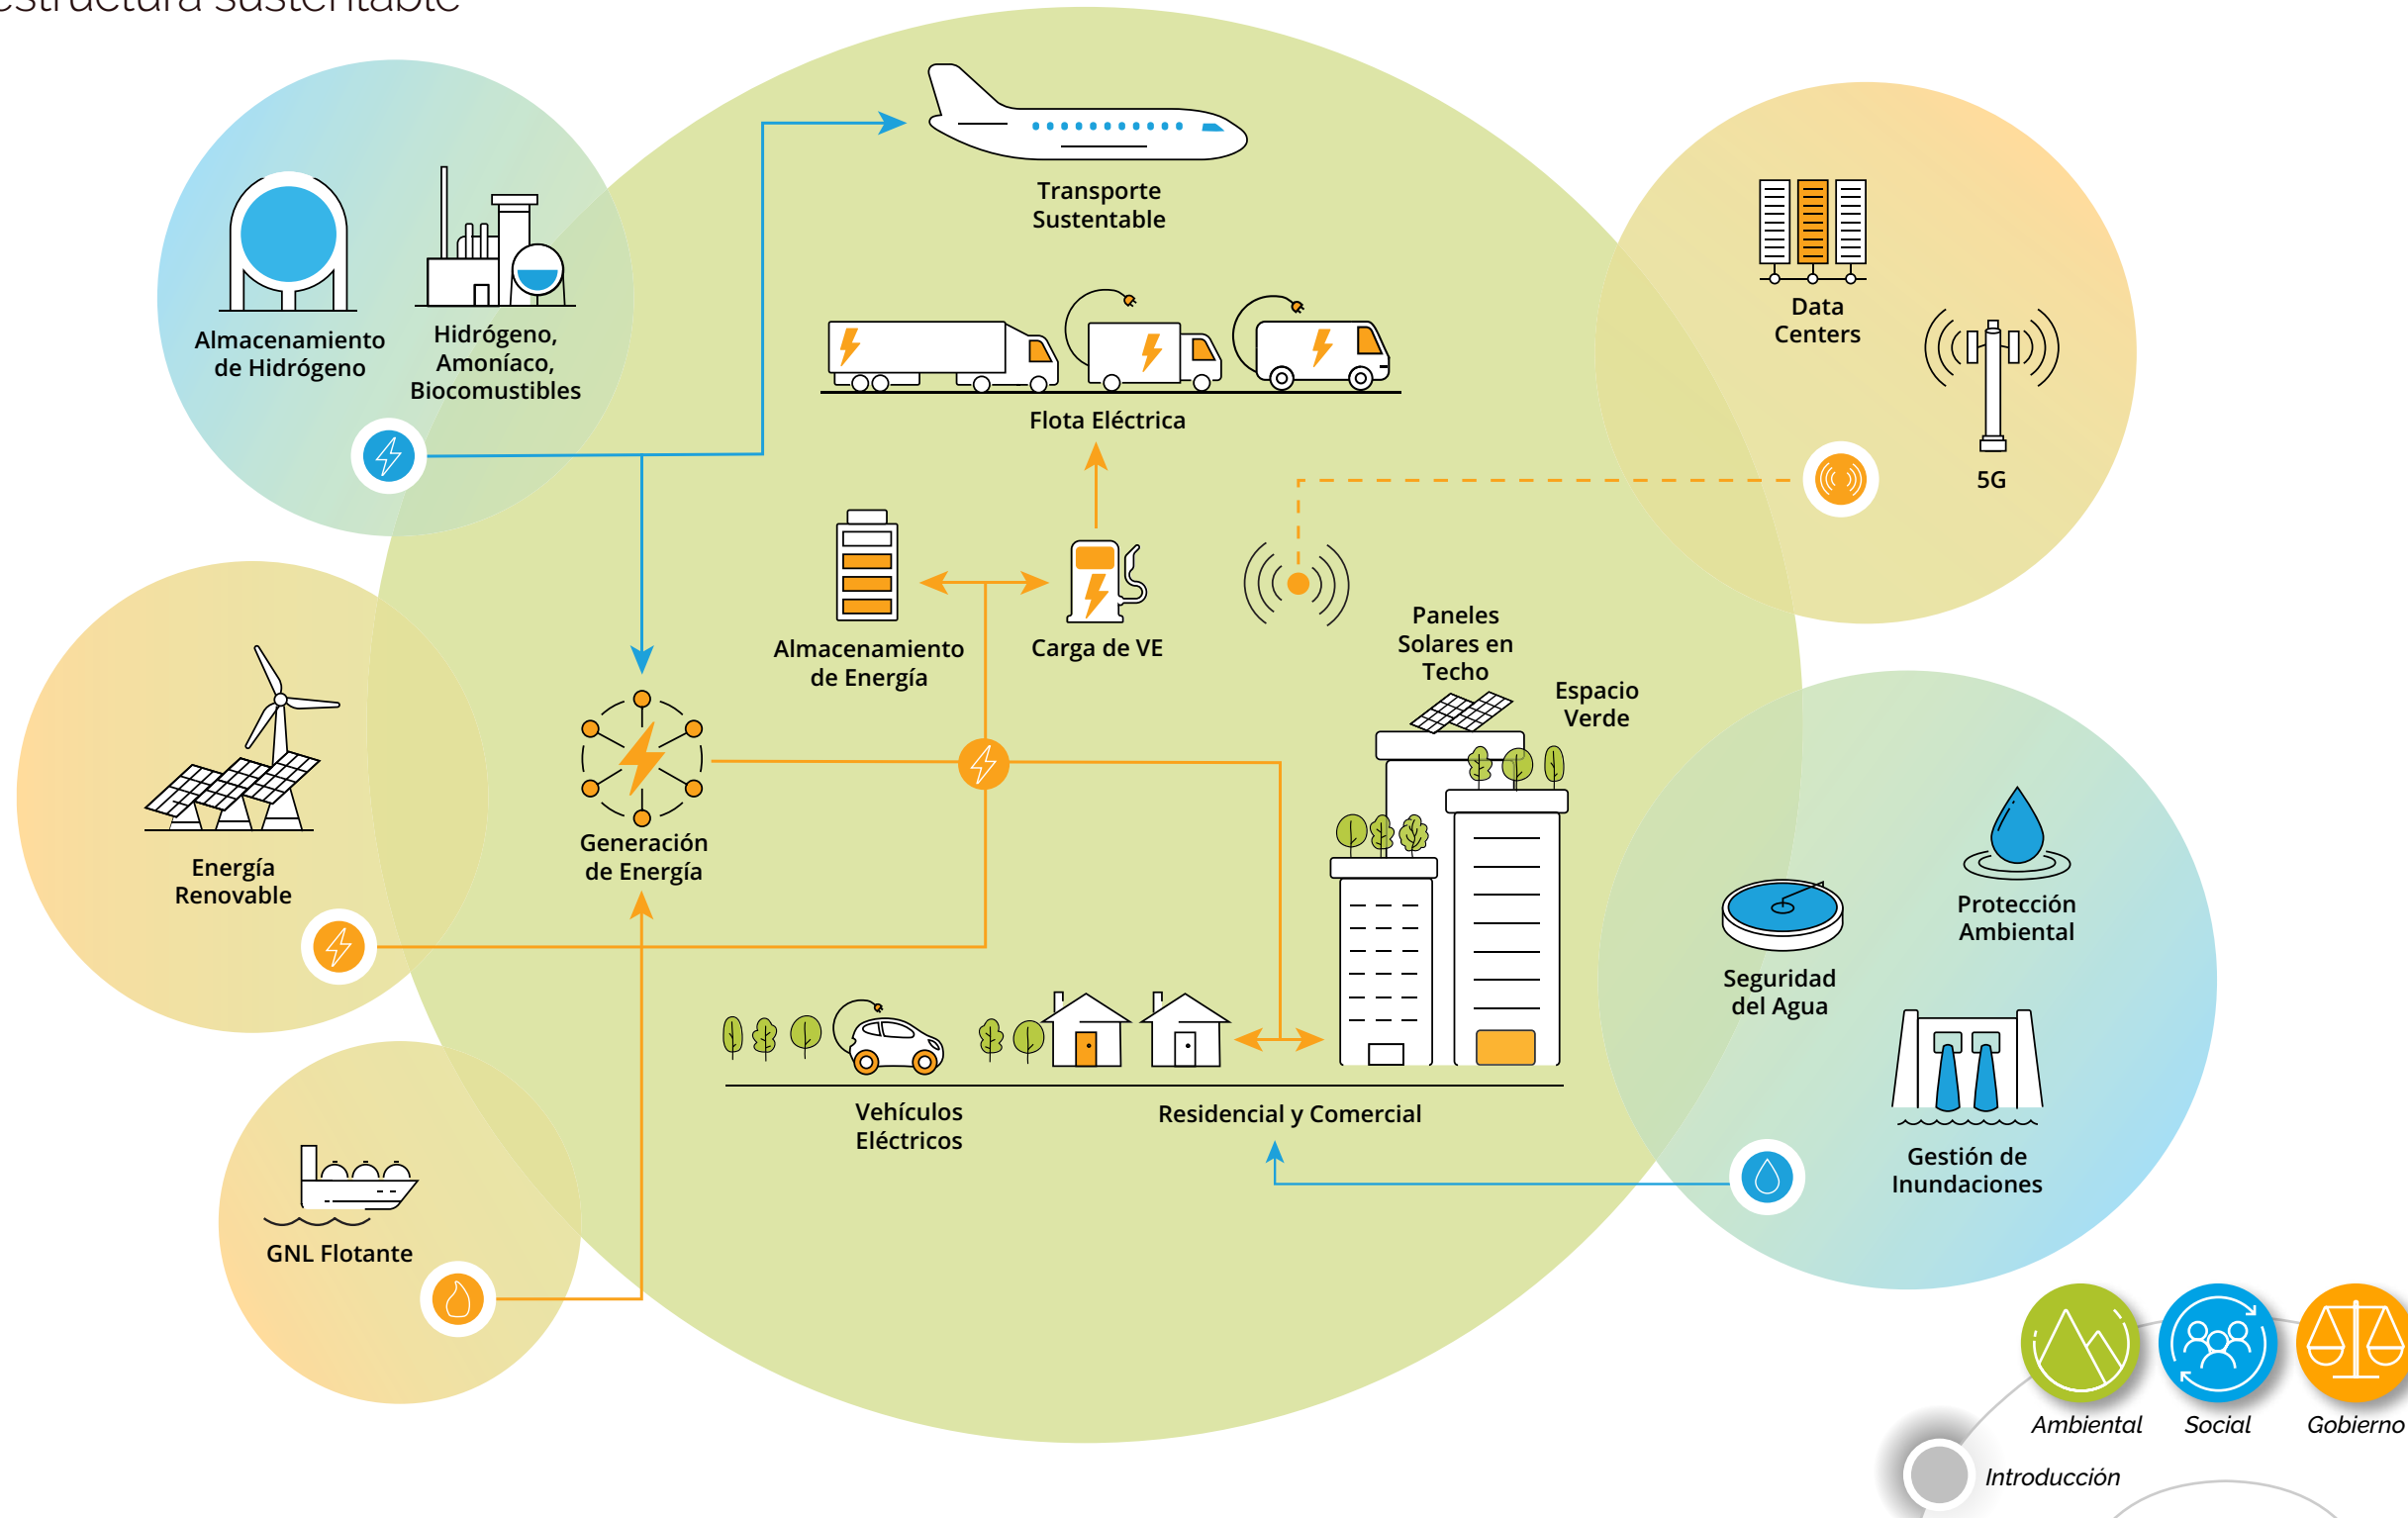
estructura sustentable

Almacenamiento de Hidrógeno

Hidrógeno, Amoníaco, Biocombustibles

Transporte Sustentable

Flota Eléctrica

Data Centers

5G

Almacenamiento de Energía

Carga de VE

Paneles Solares en Techo

Espacio Verde

Energía Renovable

Generación de Energía

Protección Ambiental

Seguridad del Agua

Gestión de Inundaciones

Vehículos Eléctricos

Residencial y Comercial

GNL Flotante

Ambiental

Social

Gobierno

Introducción